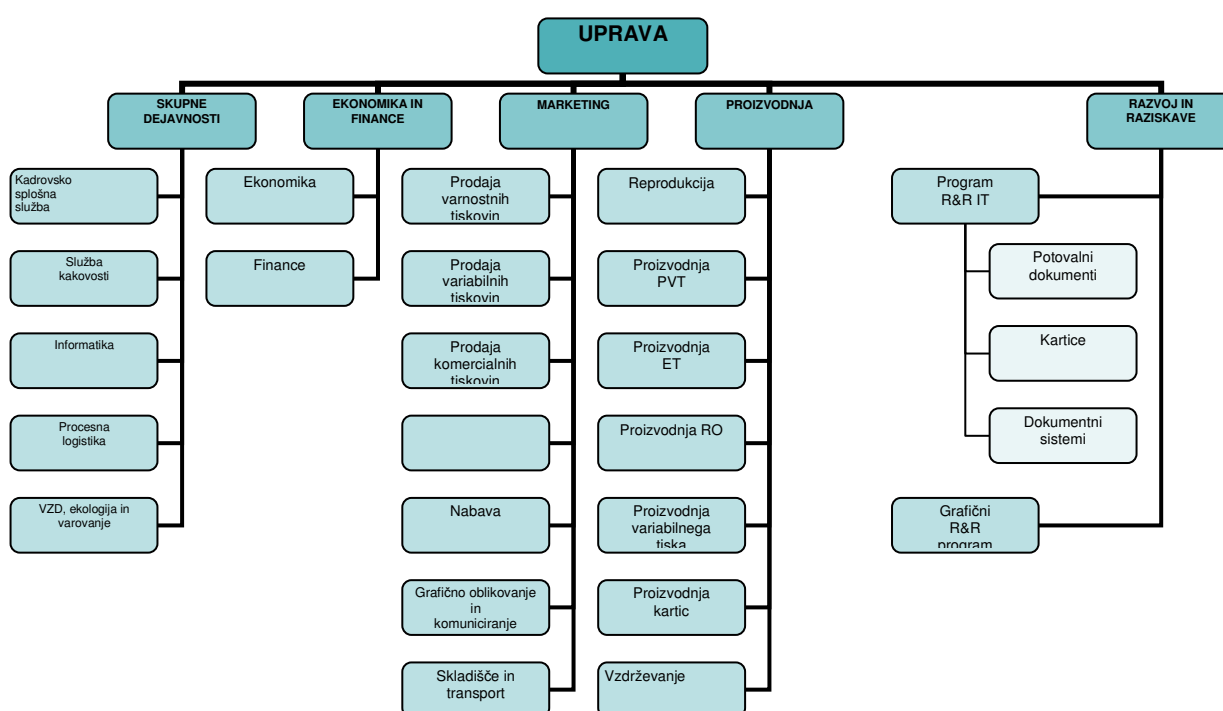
UPRAVA

SKUPNE DEJAVNOSTI

Kadrovsko splošna služba

Služba kakovosti

Informatika

Procesna logistika

VZD, ekologija in varovanje

EKONOMIKA IN FINANCE

Ekonomika

Finance

MARKETING

Prodaja varnostnih tiskovin

Prodaja variabilnih tiskovin

Prodaja komercialnih tiskovin

Nabava

Grafično oblikovanje in komuniciranje

Skladišče in transport

PROIZVODNJA

Reprodukcija

Proizvodnja PVT

Proizvodnja ET

Proizvodnja RO

Proizvodnja variabilnega tiska

Proizvodnja kartic

Vzdrževanje

RAZVOJ IN RAZISKAVE

Program R&R IT

Potovalni dokumenti

Kartice

Dokumentni sistemi

Grafični R&R program